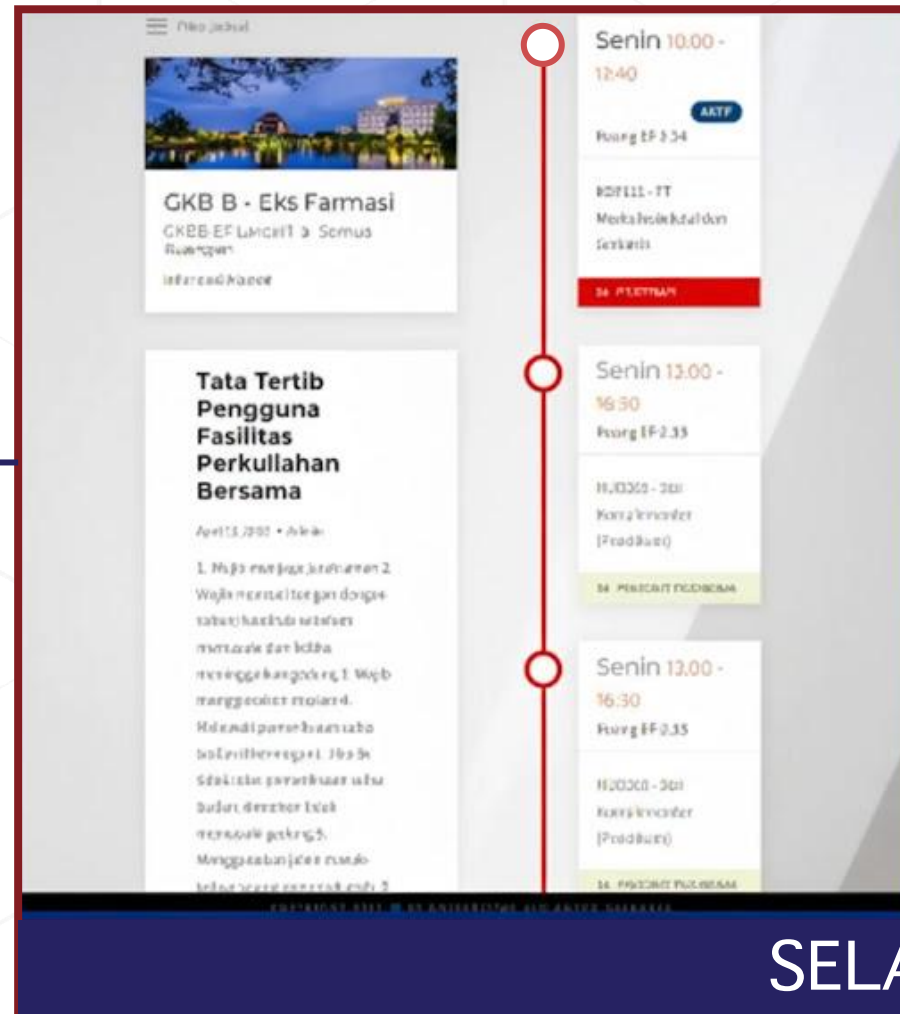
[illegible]

GKB B - Eks Farmasi

GKBB-EF Lantai 1 - 3 · Semua Ruangan

Informasi Kontak

Tata Tertib Pengguna Fasilitas Perkuliahan Bersama

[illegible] • Admin

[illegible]

Senin 10.00 - 12:40

AKTIF

Ruang EF-3.34

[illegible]

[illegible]

Senin 13.00 - 16:30

Ruang EF-2.33

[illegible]

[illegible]

Senin 13.00 - 16:30

Ruang EF-2.33

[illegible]

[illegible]

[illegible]

SELA